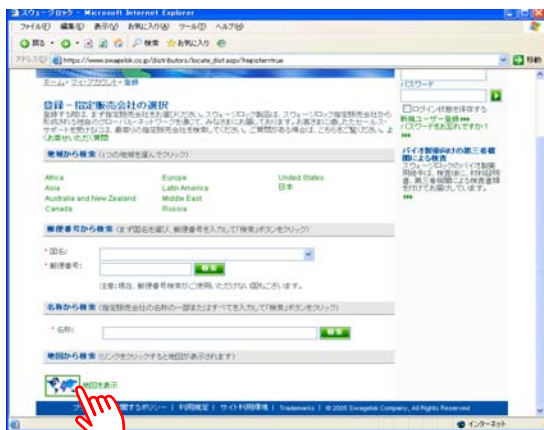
スウェージロック - Microsoft Internet Explorer
ファイル(F) 編集(E) 表示(V) お気に入り(A) ツール(T) ヘルプ(H)
戻る 検索 お気に入り
アドレス(D) https://www.swagelok.co.jp/distributors/locate_dist.aspx?register=true
移動

ホーム > マイ アカウント > 登録

登録 － 指定販売会社の選択
登録する際は、まず指定販売会社をお選びください。スウェージロック製品は、スウェージロック指定販売会社から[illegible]ネットワークを通じて、みなさまにお届けしております。お客様のお近くのセールス・サポートを受けるには、最寄りの指定販売会社を検索してください。ご質問がある場合は、こちらをご覧いただくか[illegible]お問い合わせください。

地域から検索 (1つの地域を選んでクリック)

Africa | Europe | United States
Asia | Latin America | 日本
Australia and New Zealand | Middle East |
Canada | Russia |

郵便番号から検索 (まず国名を選び、郵便番号を入力して「検索」ボタンをクリック)
* 国名:
* 郵便番号:
検索
注意: 現在、郵便番号検索がご使用いただけない国もございます。

名称から検索 (指定販売会社の名称の一部またはすべてを入力して「検索」ボタンをクリック)
* 名前:
検索

地図から検索 (リンクをクリックすると地図が表示されます)
地図を表示

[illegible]関するポリシー | 利用規定 | サイト利用環境 | Trademarks | © 2005 Swagelok Company, All Rights Reserved

パスワード
ログイン状態を保存する
新規ユーザー登録
パスワードをお忘れですか?

バイオ製薬向けの第三者機関による検査
スウェージロックのバイオ製薬用継手は、検査後に、材料証明書、第三者機関による検査書を付けてお届けしています。

インターネット